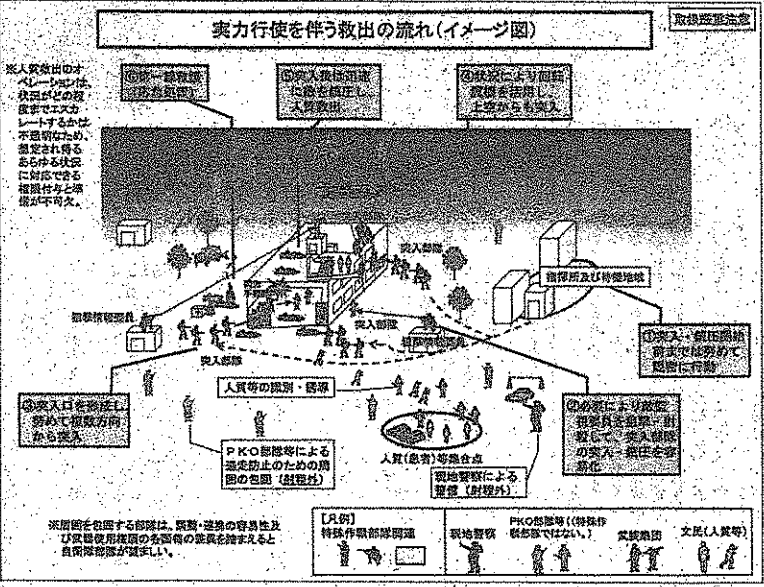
実力行使を伴う救出の流れ(イメージ図)

取扱厳重注意

※人質救出のオペレーションは、状況がどの程度までエスカレートするかは不透明なため、想定され得るあらゆる状況に対応できる権限付与と準備が不可欠。

⑥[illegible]撤収(撤去処理)

⑤突入後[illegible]に急速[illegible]し、人質救出

④状況により回転翼機を活用し、上空からも突入

突入部隊

指揮所及び待機地域

狙撃情報要員

突入部隊

狙撃情報要員

突入部隊

①突入・救出開始前までは努めて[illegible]

人質等の識別・誘導

③突入口を設定し、努めて複数方向から突入

②必要により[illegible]狙撃員を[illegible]し、突入部隊の突入・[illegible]を容易化

PKO部隊等による逃走防止のための周囲の包囲(対象外)

人質(救出)等集合点

現地警察による警護(対象外)

※周囲を包囲する部隊は、警察・連携の容易性及び武器使用権限の各国毎の差異を踏まえると自衛隊部隊が望ましい。

【凡例】
特殊作戦部隊関連

現地警察

PKO部隊等((特殊作戦部隊ではない。)

武装勢力

文民(人質等)